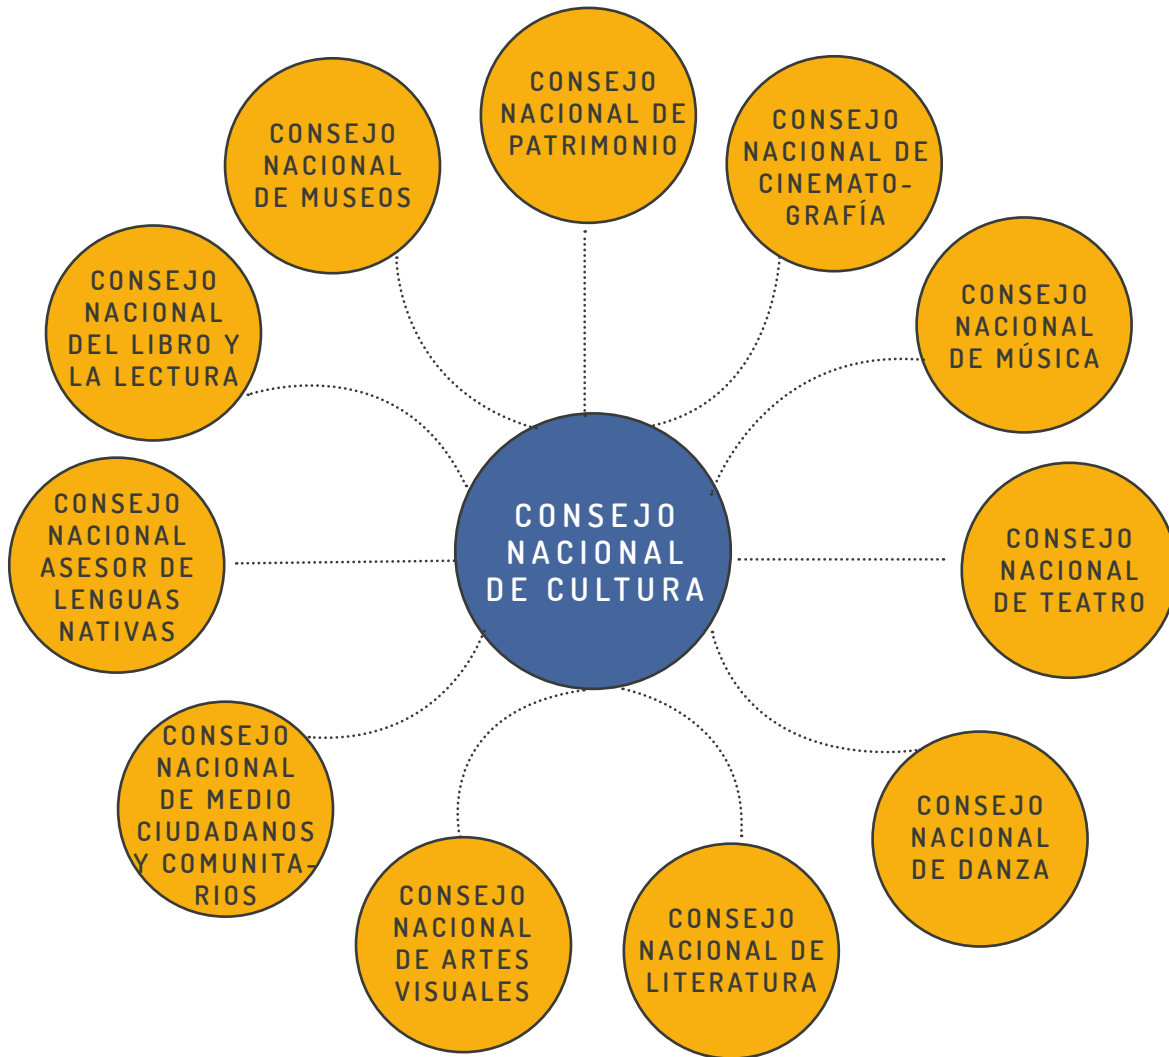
CONSEJO NACIONAL DE PATRIMONIO

CONSEJO NACIONAL DE MUSEOS

CONSEJO NACIONAL DE CINEMATOGRAFÍA

CONSEJO NACIONAL DEL LIBRO Y LA LECTURA

CONSEJO NACIONAL DE MÚSICA

CONSEJO NACIONAL ASESOR DE LENGUAS NATIVAS

CONSEJO NACIONAL DE CULTURA

CONSEJO NACIONAL DE TEATRO

CONSEJO NACIONAL DE MEDIO CIUDADANOS Y COMUNITARIOS

CONSEJO NACIONAL DE DANZA

CONSEJO NACIONAL DE ARTES VISUALES

CONSEJO NACIONAL DE LITERATURA